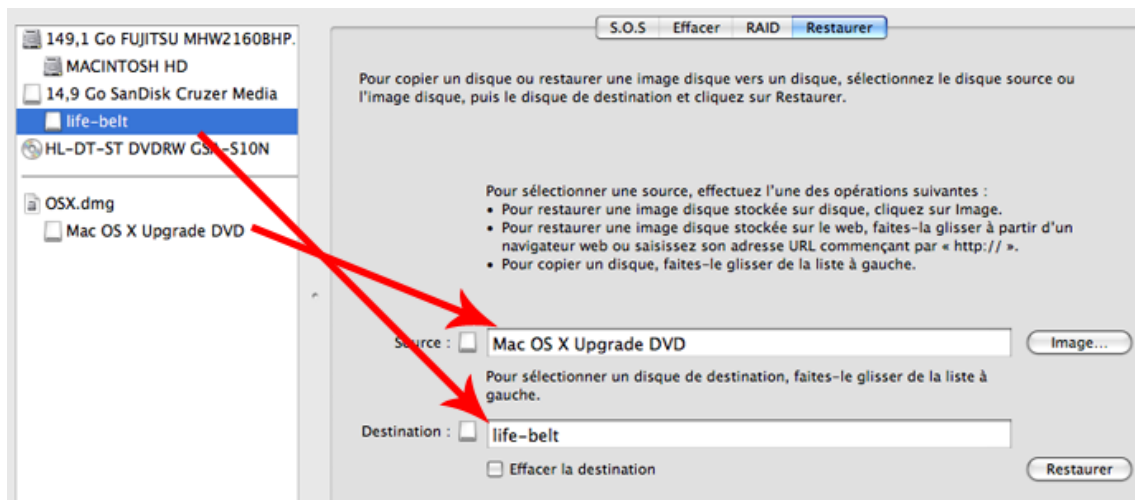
149,1 Go FUJITSU MHW2160BHP.
MACINTOSH HD
14,9 Go SanDisk Cruzer Media
life-belt
HL-DT-ST DVDRW GSA-S10N

OSX.dmg
Mac OS X Upgrade DVD

S.O.S | Effacer | RAID | Restaurer

Pour copier un disque ou restaurer une image disque vers un disque, sélectionnez le disque source ou l'image disque, puis le disque de destination et cliquez sur Restaurer.

Pour sélectionner une source, effectuez l'une des opérations suivantes :
• Pour restaurer une image disque stockée sur disque, cliquez sur Image.
• Pour restaurer une image disque stockée sur le web, faites-la glisser à partir d'un navigateur web ou saisissez son adresse URL commençant par « http:// ».
• Pour copier un disque, faites-le glisser de la liste à gauche.

Source : Mac OS X Upgrade DVD
Image...

Pour sélectionner un disque de destination, faites-le glisser de la liste à gauche.

Destination : life-belt

Effacer la destination
Restaurer